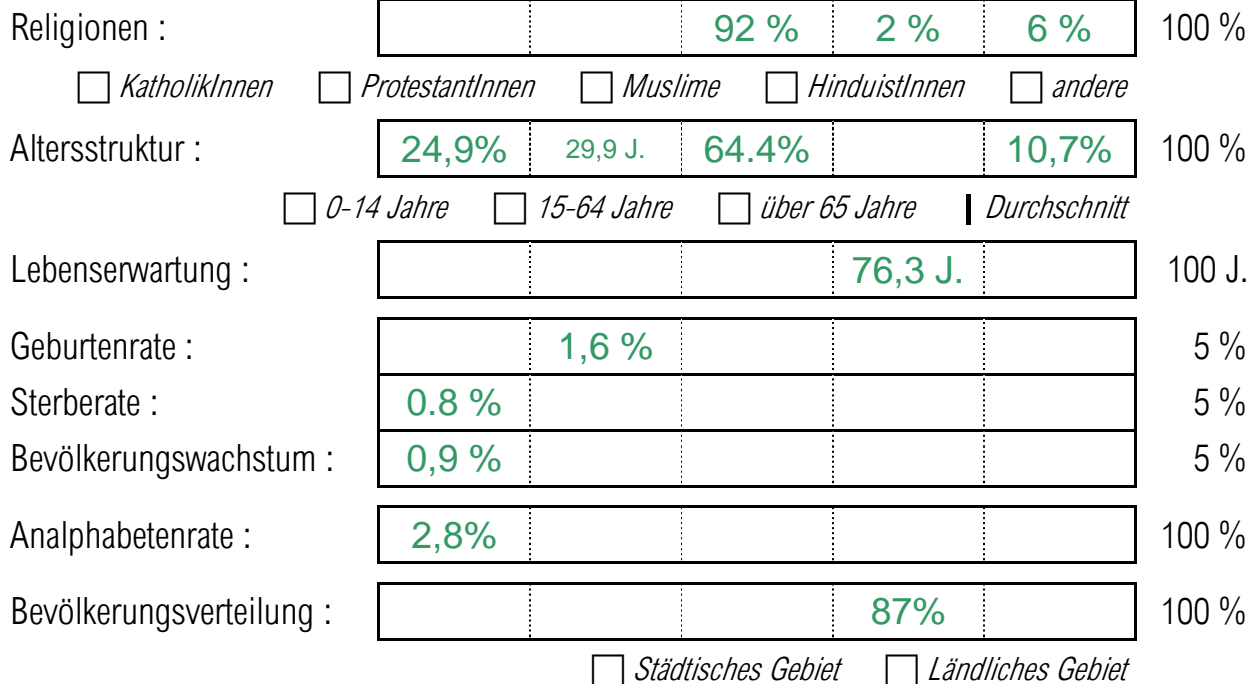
Religionen : 92 % 2 % 6 % 100 %

KatholikInnen ProtestantInnen Muslime HinduistInnen andere

Altersstruktur : 24,9% 29,9 J. 64.4% 10,7% 100 %

0-14 Jahre 15-64 Jahre über 65 Jahre Durchschnitt

Lebenserwartung : 76,3 J. 100 J.

Geburtenrate : 1,6 % 5 %

Sterberate : 0.8 % 5 %

Bevölkerungswachstum : 0,9 % 5 %

Analphabetenrate : 2,8% 100 %

Bevölkerungsverteilung : 87% 100 %

Städtisches Gebiet Ländliches Gebiet